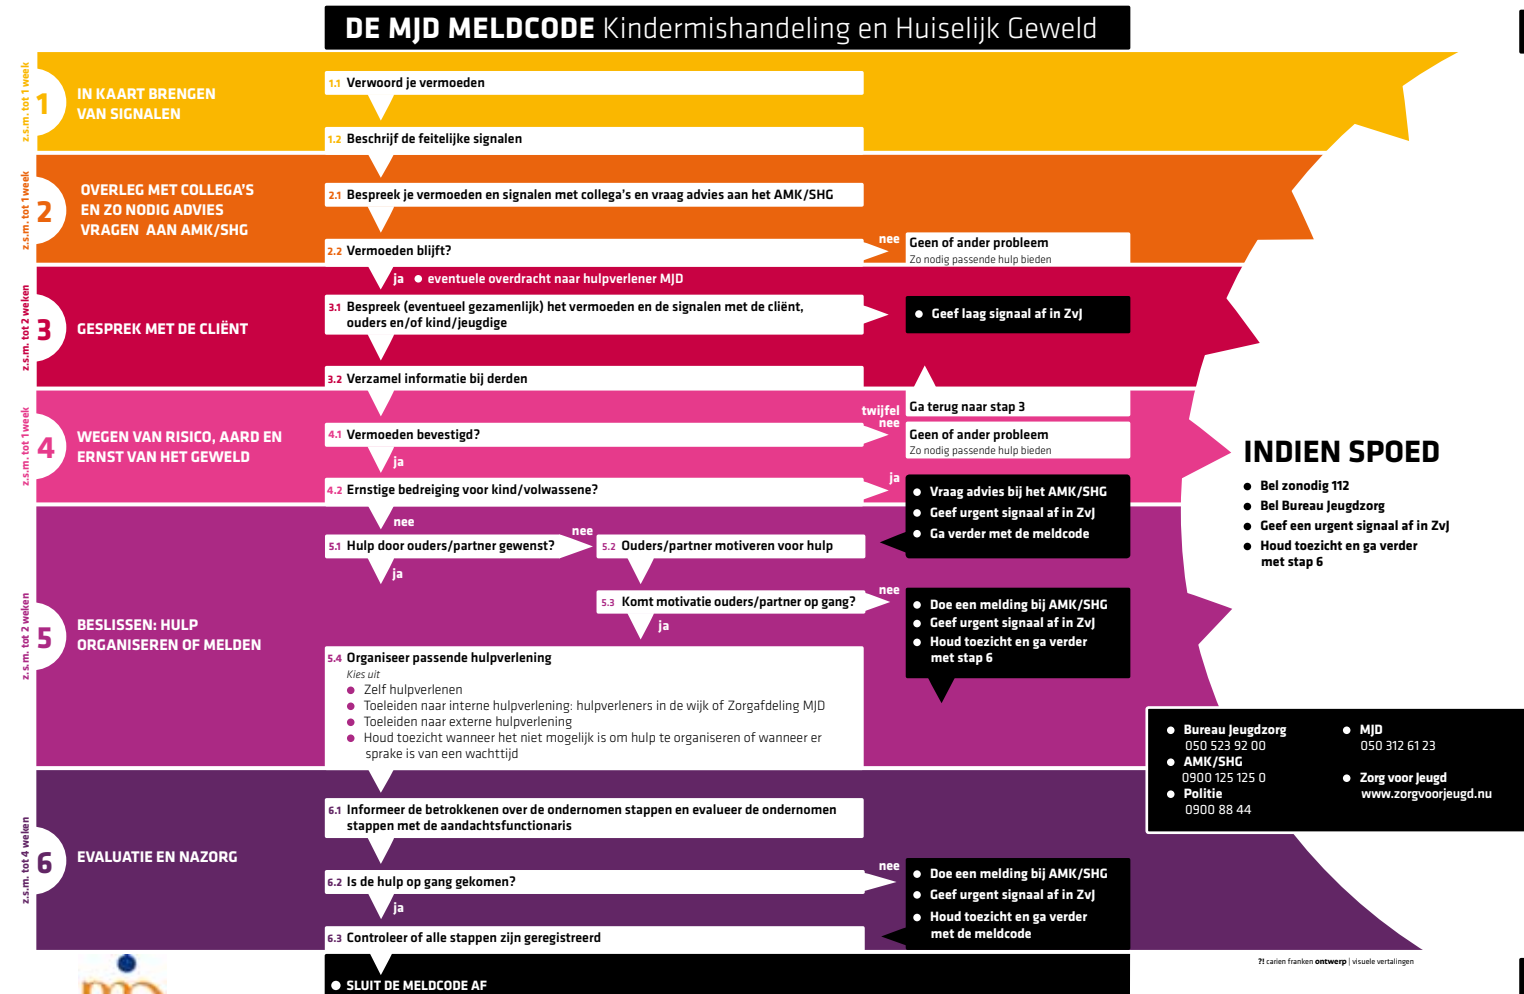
DE MJD MELDCODE Kindermishandeling en Huiselijk Geweld

z.s.m. tot 1 week
1 IN KAART BRENGEN VAN SIGNALEN

1.1 Verwoord je vermoeden
1.2 Beschrijf de feitelijke signalen

z.s.m. tot 1 week
2 OVERLEG MET COLLEGA'S EN ZO NODIG ADVIES VRAGEN AAN AMK/SHG

2.1 Bespreek je vermoeden en signalen met collega's en vraag advies aan het AMK/SHG
2.2 Vermoeden blijft?
nee Geen of ander probleem
Zo nodig passende hulp bieden
ja • eventuele overdracht naar hulpverlener MJD

z.s.m. tot 2 weken
3 GESPREK MET DE CLIËNT

3.1 Bespreek (eventueel gezamenlijk) het vermoeden en de signalen met de cliënt, ouders en/of kind/jeugdige
• Geef laag signaal af in ZvJ
3.2 Verzamel informatie bij derden

z.s.m. tot 1 week
4 WEGEN VAN RISICO, AARD EN ERNST VAN HET GEWELD

twijfel Ga terug naar stap 3
4.1 Vermoeden bevestigd?
nee Geen of ander probleem
Zo nodig passende hulp bieden
ja
4.2 Ernstige bedreiging voor kind/volwassene?
ja
• Vraag advies bij het AMK/SHG
• Geef urgent signaal af in ZvJ
• Ga verder met de meldcode
nee

z.s.m. tot 2 weken
5 BESLISSEN: HULP ORGANISEREN OF MELDEN

5.1 Hulp door ouders/partner gewenst?
nee
5.2 Ouders/partner motiveren voor hulp
ja
5.3 Komt motivatie ouders/partner op gang?
nee
• Doe een melding bij AMK/SHG
• Geef urgent signaal af in ZvJ
• Houd toezicht en ga verder met stap 6
ja
5.4 Organiseer passende hulpverlening
Kies uit
• Zelf hulpverlenen
• Toeleiden naar interne hulpverlening: hulpverleners in de wijk of Zorgafdeling MJD
• Toeleiden naar externe hulpverlening
• Houd toezicht wanneer het niet mogelijk is om hulp te organiseren of wanneer er sprake is van een wachttijd

z.s.m. tot 4 weken
6 EVALUATIE EN NAZORG

6.1 Informeer de betrokkenen over de ondernomen stappen en evalueer de ondernomen stappen met de aandachtsfunctionaris
6.2 Is de hulp op gang gekomen?
nee
• Doe een melding bij AMK/SHG
• Geef urgent signaal af in ZvJ
• Houd toezicht en ga verder met de meldcode
ja
6.3 Controleer of alle stappen zijn geregistreerd
• SLUIT DE MELDCODE AF

INDIEN SPOED
• Bel zonodig 112
• Bel Bureau Jeugdzorg
• Geef een urgent signaal af in ZvJ
• Houd toezicht en ga verder met stap 6

• Bureau Jeugdzorg 050 523 92 00
• AMK/SHG 0900 125 125 0
• Politie 0900 88 44
• MJD 050 312 61 23
• Zorg voor Jeugd www.zorgvoorjeugd.nu

?! carien franken ontwerp | visuele vertalingen